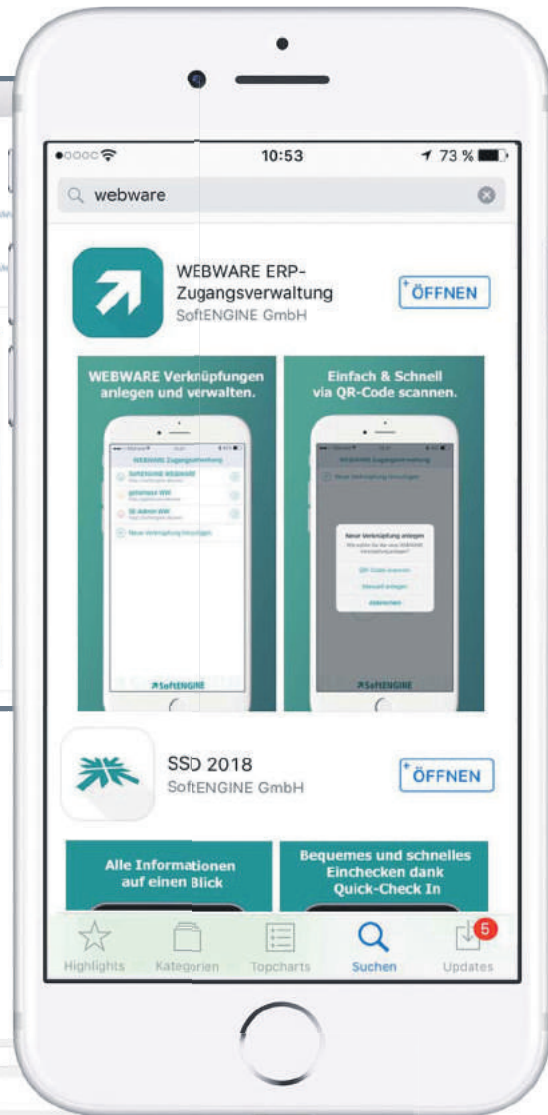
●○○○○ 10:53 73 %

webware

WEBWARE ERP-Zugangsverwaltung
SoftENGINE GmbH
ÖFFNEN

WEBWARE Verknüpfungen anlegen und verwalten.

WEBWARE Zugangsverwaltung
SoftENGINE WEBWARE
geheimes WW
SE Admin WW
Neue Verknüpfung hinzufügen
SoftENGINE

Einfach & Schnell via QR-Code scannen.

WEBWARE Zugangsverwaltung
Neue Verknüpfung hinzufügen
Neue Verknüpfung anlegen
QR-Code scannen
Manuell anlegen
Abbrechen
SoftENGINE

SSD 2018
SoftENGINE GmbH
ÖFFNEN

Alle Informationen auf einen Blick

Bequemes und schnelles Einchecken dank Quick-Check In

Highlights Kategorien Topcharts Suchen Updates 5